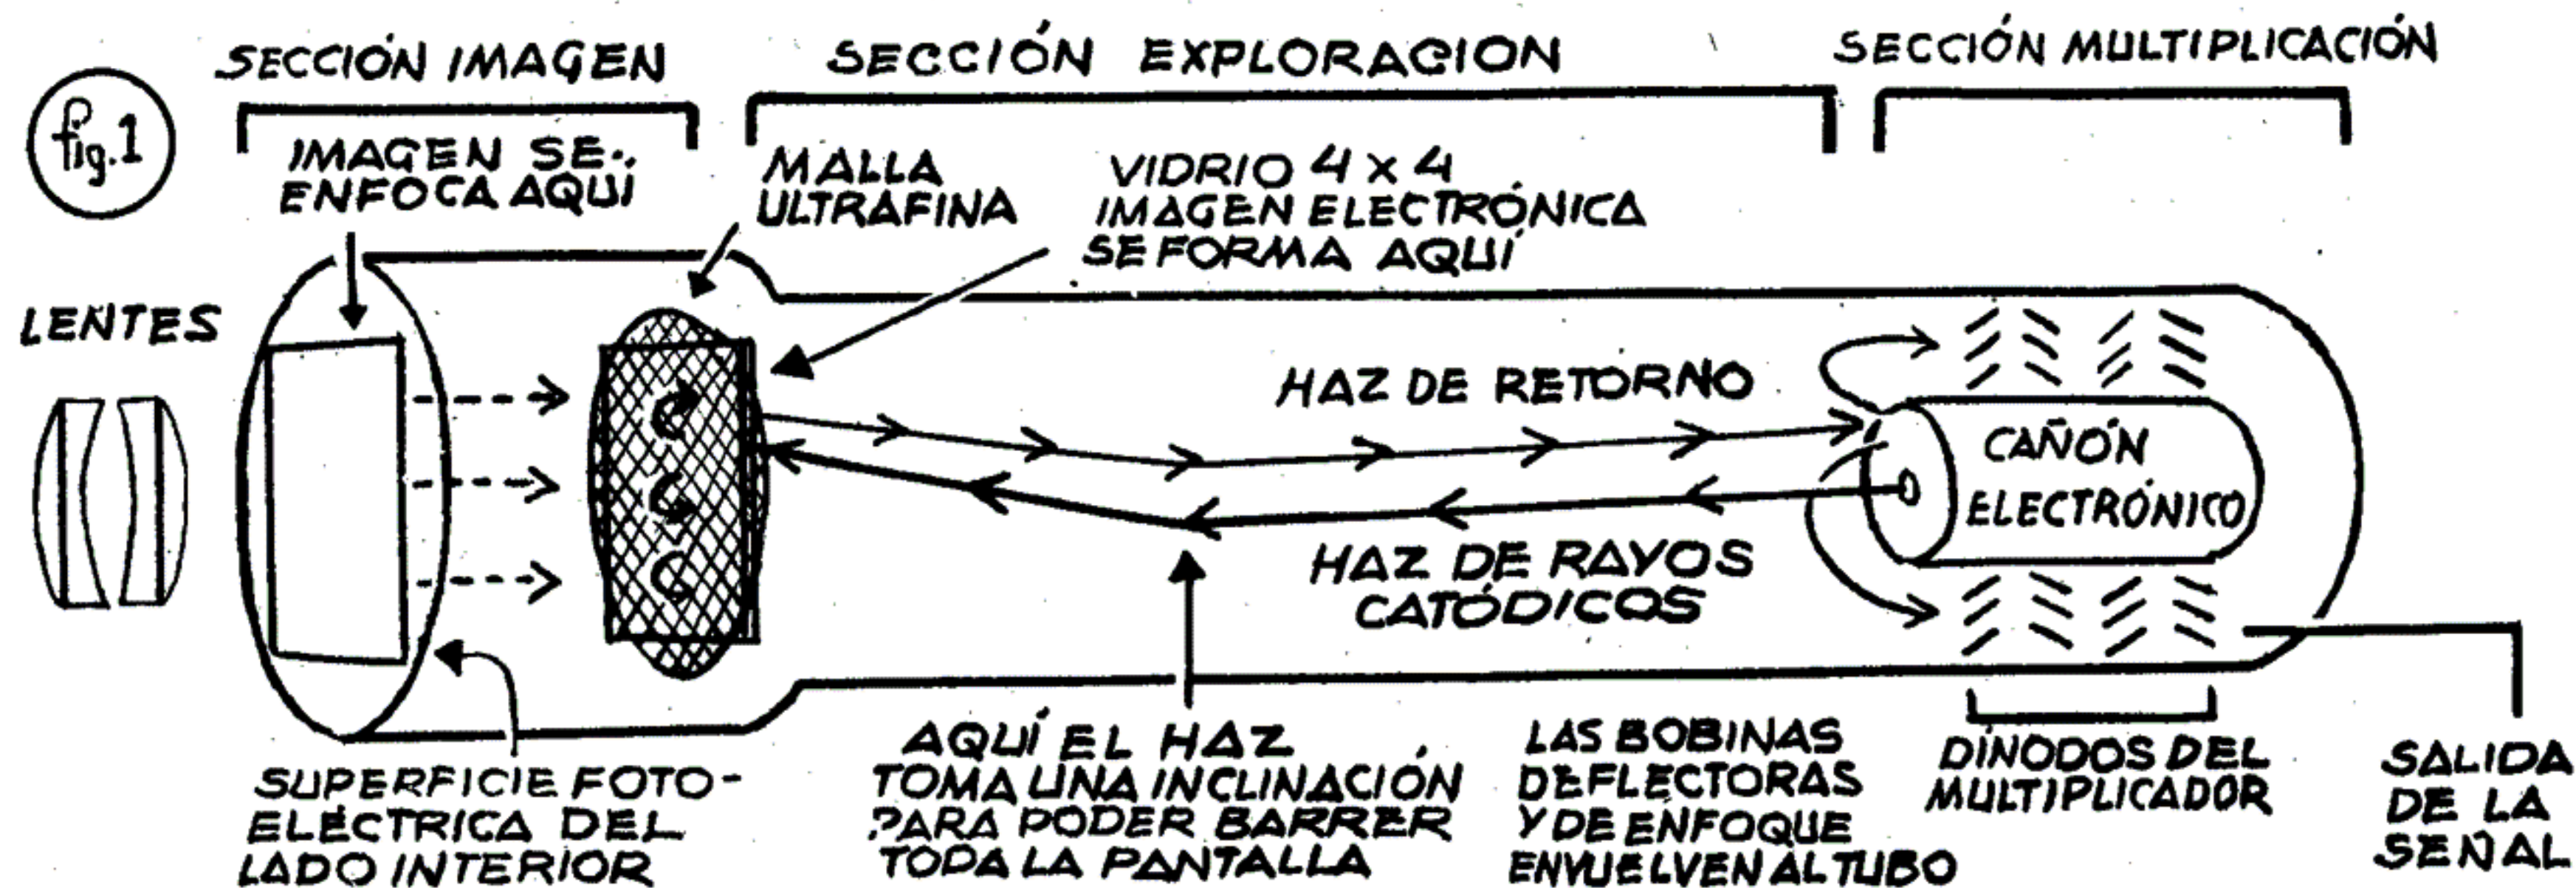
SECCIÓN IMAGEN

SECCIÓN EXPLORACION

SECCIÓN MULTIPLICACIÓN

fig.1

IMAGEN SE ENFOCA AQUI

MALLA ULTRAFINA

VIDRIO 4 x 4 IMAGEN ELECTRÓNICA SE FORMA AQUÍ

LENTES

HAZ DE RETORNO

CAÑÓN ELECTRÓNICO

HAZ DE RAYOS CATÓDICOS

SUPERFICIE FOTOELÉCTRICA DEL LADO INTERIOR

AQUÍ EL HAZ TOMA UNA INCLINACIÓN PARA PODER BARRER TODA LA PANTALLA

LAS BOBINAS DEFLECTORAS Y DE ENFOQUE ENVUELVEN AL TUBO

DINODOS DEL MULTIPLICADOR

SALIDA DE LA SEÑAL